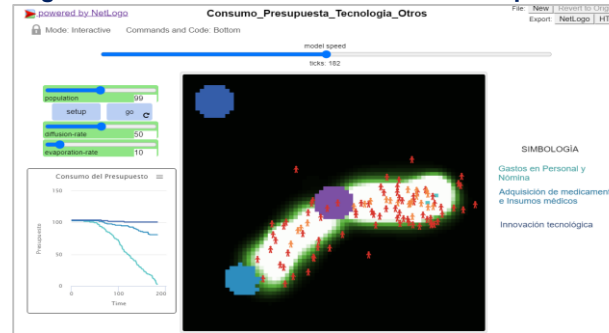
powered by NetLogo

Consumo_Presupuesta_Tecnologia_Otros

File: New Revert to Orig
Export: NetLogo HT

Mode: Interactive Commands and Code: Bottom

model speed

ticks: 182

population 99

setup go

diffusion-rate 50

evaporation-rate 10

Consumo del Presupuesto

Presupuesto

150

100

50

0

0 100 200

Time

SIMBOLOGÍA

Gastos en Personal y Nómina

Adquisición de medicament e Insumos médicos

Innovación tecnológica